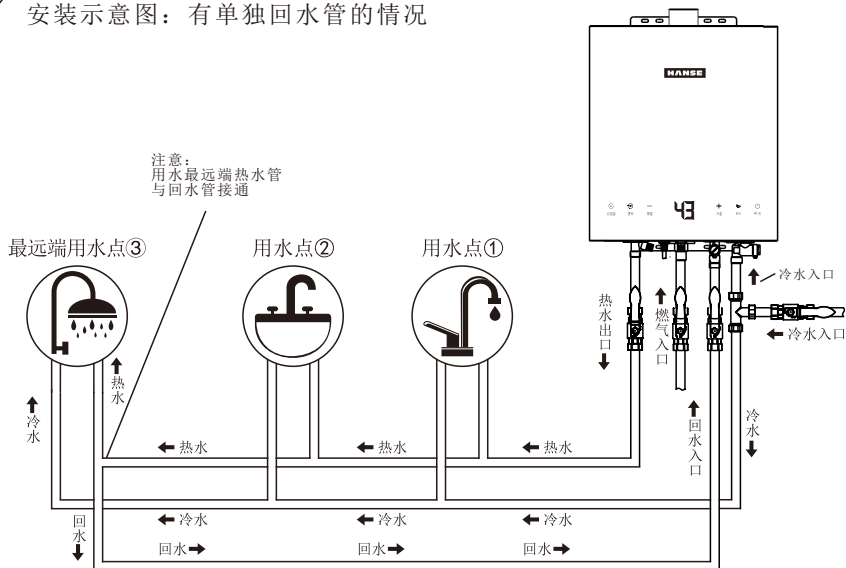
安装示意图：有单独回水管的情况

HANSE

43

注意：
用水最远端热水管
与回水管接通

最远端用水点③

用水点②

用水点①

冷水入口

冷水入口

热水出口

燃气入口

回水入口

冷水

热水

冷水

热水

热水

热水

冷水

冷水

冷水

回水

回水

回水

回水